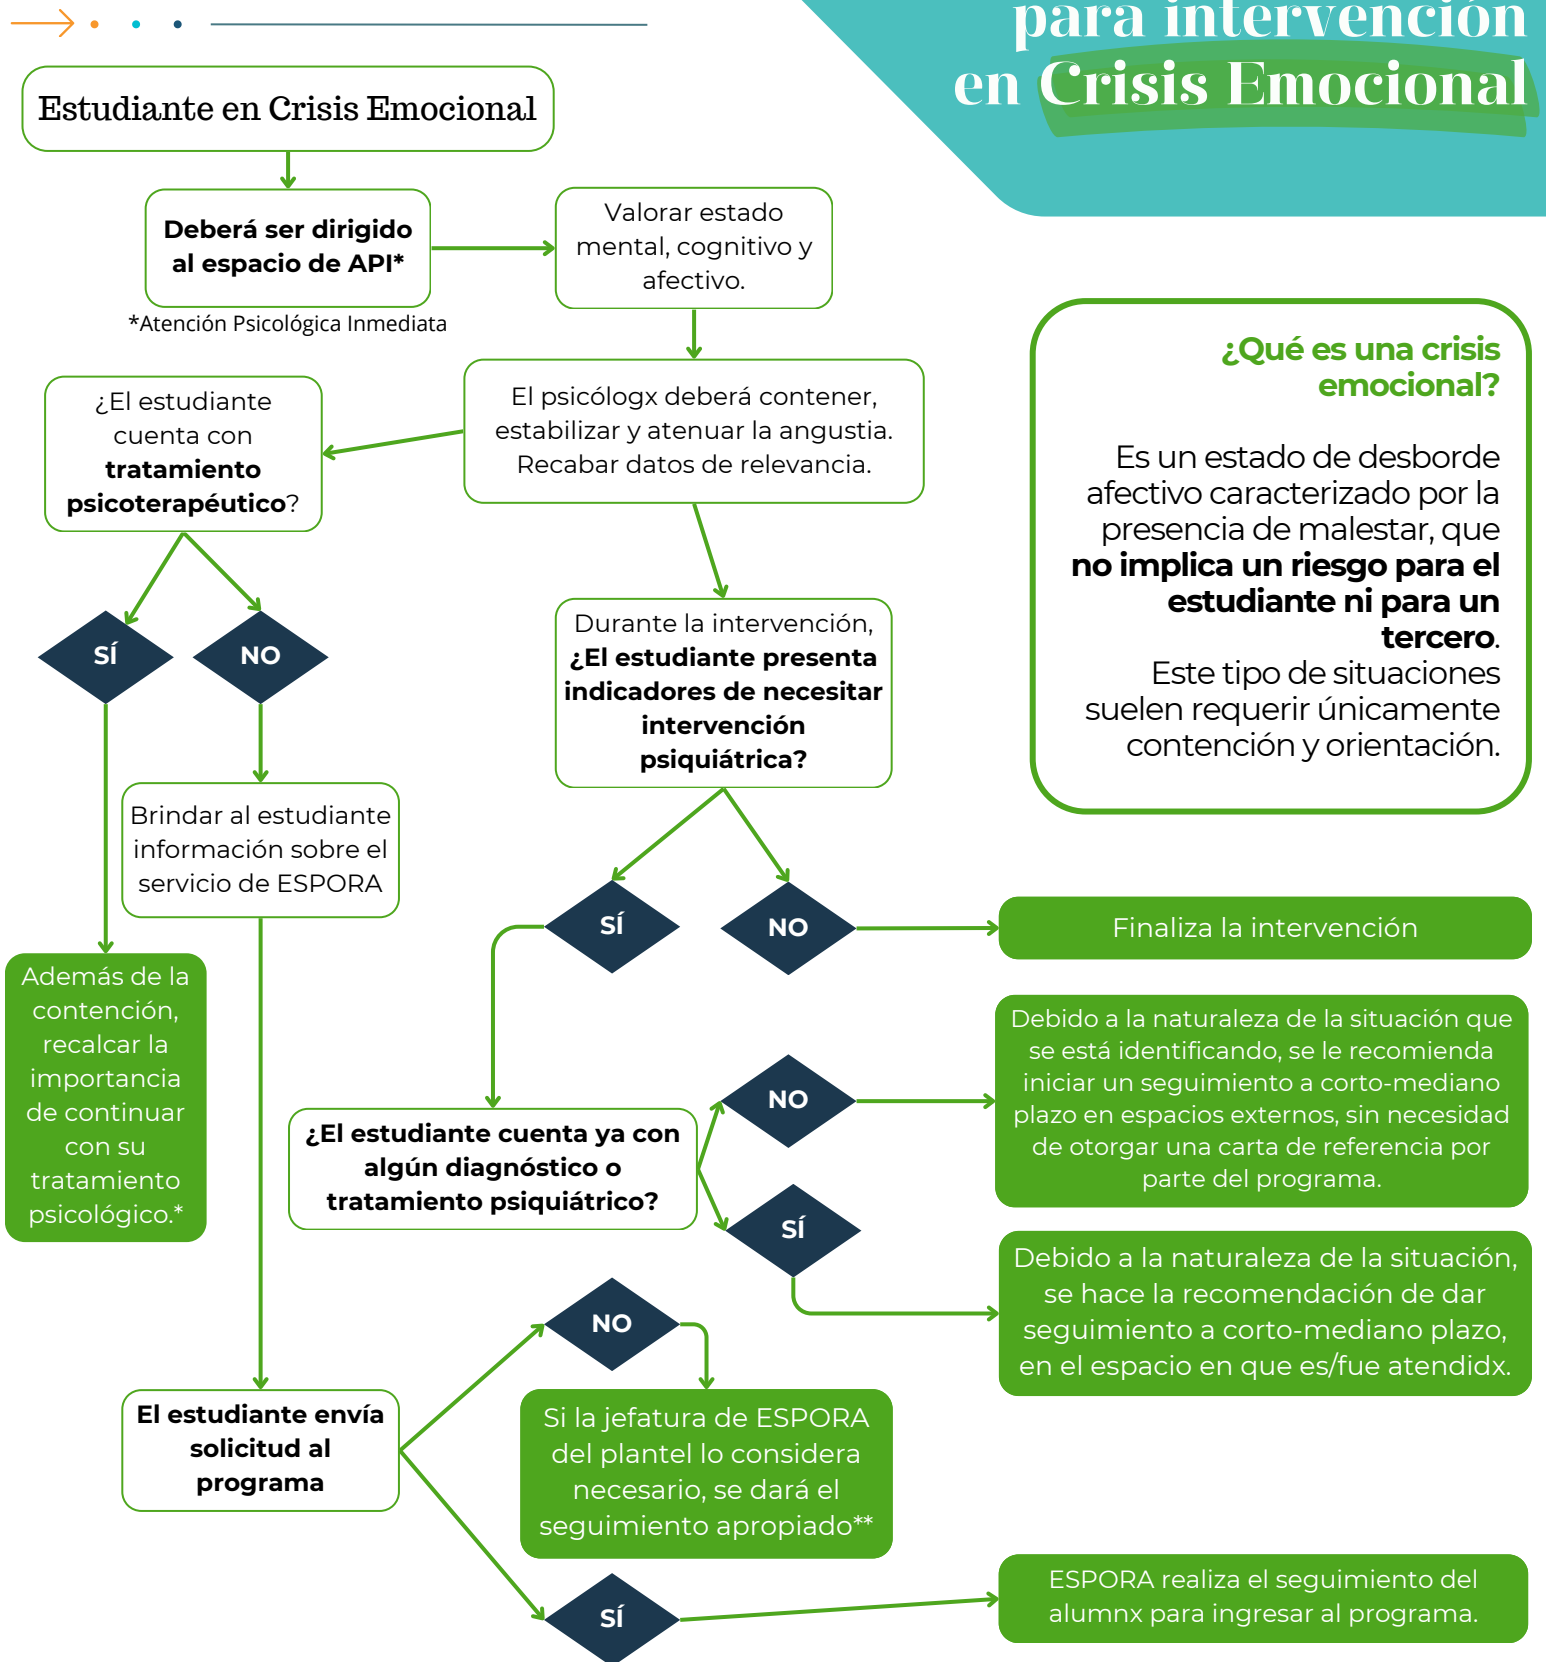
para intervención en Crisis Emocional

Estudiante en Crisis Emocional

Deberá ser dirigido al espacio de API*

*Atención Psicológica Inmediata

Valorar estado mental, cognitivo y afectivo.

El psicólogx deberá contener, estabilizar y atenuar la angustia. Recabar datos de relevancia.

¿El estudiante cuenta con tratamiento psicoterapéutico?

SÍ

NO

Brindar al estudiante información sobre el servicio de ESPORA

Además de la contención, recalcar la importancia de continuar con su tratamiento psicológico.*

Durante la intervención, ¿El estudiante presenta indicadores de necesitar intervención psiquiátrica?

SÍ

NO

Finaliza la intervención

¿Qué es una crisis emocional?

Es un estado de desborde afectivo caracterizado por la presencia de malestar, que no implica un riesgo para el estudiante ni para un tercero.
Este tipo de situaciones suelen requerir únicamente contención y orientación.

¿El estudiante cuenta ya con algún diagnóstico o tratamiento psiquiátrico?

NO

Debido a la naturaleza de la situación que se está identificando, se le recomienda iniciar un seguimiento a corto-mediano plazo en espacios externos, sin necesidad de otorgar una carta de referencia por parte del programa.

SÍ

Debido a la naturaleza de la situación, se hace la recomendación de dar seguimiento a corto-mediano plazo, en el espacio en que es/fue atendidx.

El estudiante envía solicitud al programa

NO

Si la jefatura de ESPORA del plantel lo considera necesario, se dará el seguimiento apropiado**

SÍ

ESPORA realiza el seguimiento del alumnx para ingresar al programa.